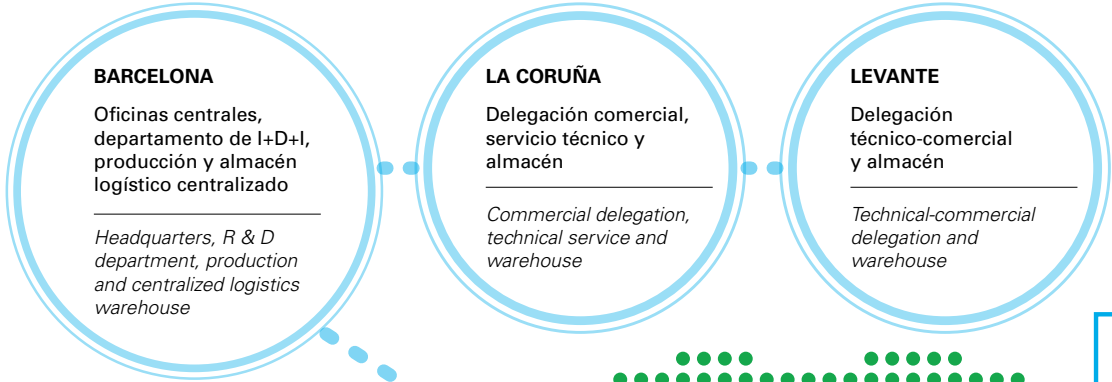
BARCELONA

Oficinas centrales, departamento de I+D+I, producción y almacén logístico centralizado

Headquarters, R & D department, production and centralized logistics warehouse

LA CORUÑA

Delegación comercial, servicio técnico y almacén

Commercial delegation, technical service and warehouse

LEVANTE

Delegación técnico-comercial y almacén

Technical-commercial delegation and warehouse